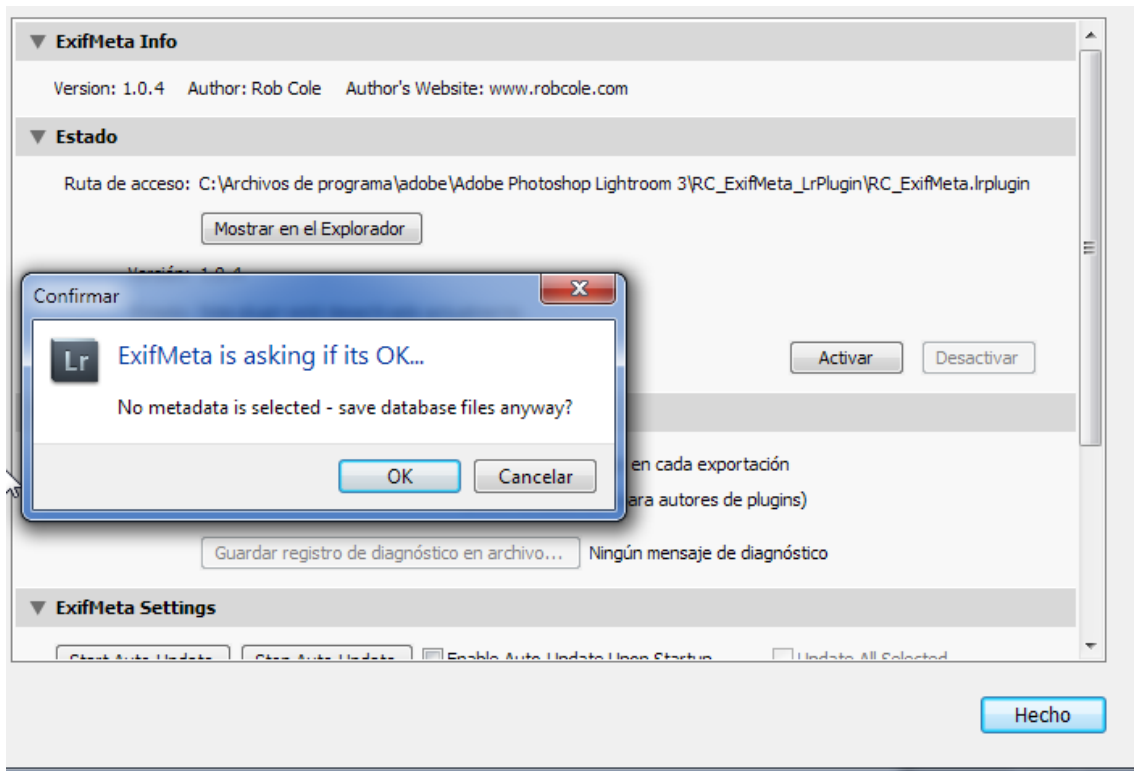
ExifMeta Info

Version: 1.0.4 Author: Rob Cole Author's Website: www.robcole.com

Estado

Ruta de acceso: C:\Archivos de programa\adobe\Adobe Photoshop Lightroom 3\RC_ExifMeta_LrPlugin\RC_ExifMeta.lrplugin

Mostrar en el Explorador

Versión: 1.0.4

Confirmar

Lr

ExifMeta is asking if its OK...

No metadata is selected - save database files anyway?

OK Cancelar

Activar Desactivar

en cada exportación

ara autores de plugins)

Guardar registro de diagnóstico en archivo... Ningún mensaje de diagnóstico

ExifMeta Settings

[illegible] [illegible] Enable Auto Update Upon Startup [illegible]

Hecho